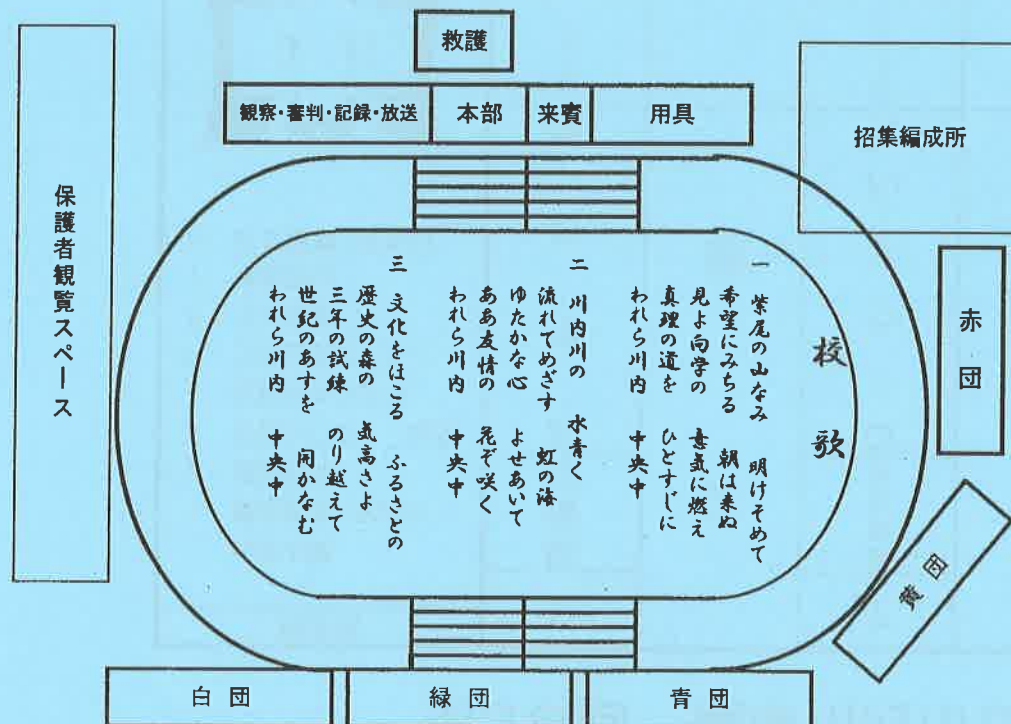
救護

観察・審判・記録・放送

本部

来賓

用具

招集編成所

保護者観覧スペース

赤団

黄団

白団

緑団

青団

校歌

一
紫尾の山なみ　明けそめて
希望にみちる　朝は来ぬ
見よ向学の　意気に燃え
真理の道を　ひとすじに
われら川内　中央中

二
川内川の　水青く
流れてめざす　虹の海
ゆたかな心　よせあいて
ああ友情の　花ぞ咲く
われら川内　中央中

三
文化をほこる　ふるさとの
歴史の森の　気高さよ
三年の試練　のり越えて
世紀のあすを　開かなむ
われら川内　中央中